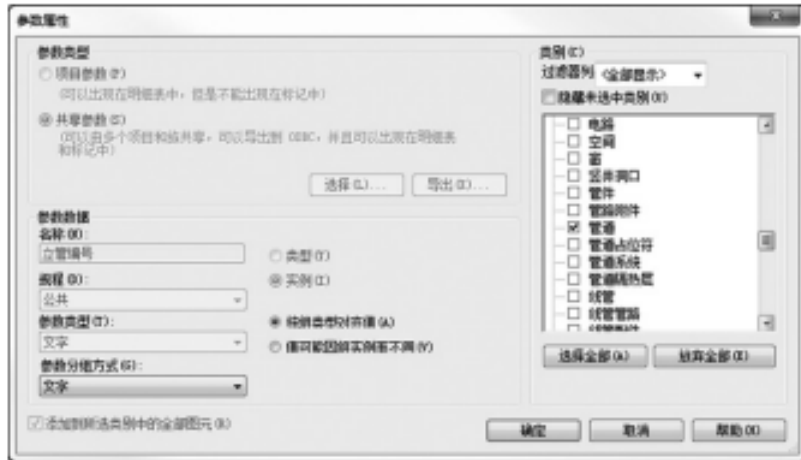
参数属性

参数类型
项目参数(P)
(可以出现在明细表中，但是不能出现在标记中)
共享参数(S)
(可以由多个项目和族共享，可以导出到 ODBC，并且可以出现在明细表和标记中)
选择(L)... 导出(E)...

参数数据
名称(N):
立管编号
类型(Y)
实例(I)
规程(D):
公共
参数类型(T):
文字
按族类型对齐值(A)
值可能因组实例而不同(V)
参数分组方式(G):
文字

添加到所选类别中的全部图元(R)

类别(C)
过滤器列 <全部显示>
隐藏未选中类别(U)
电缆
空间
窗
竖井洞口
管件
管路附件
管道
管道占位符
管道系统
管道隔热层
线管
线管管路
线管配件
选择全部(A) 放弃全部(E)

确定 取消 帮助(H)